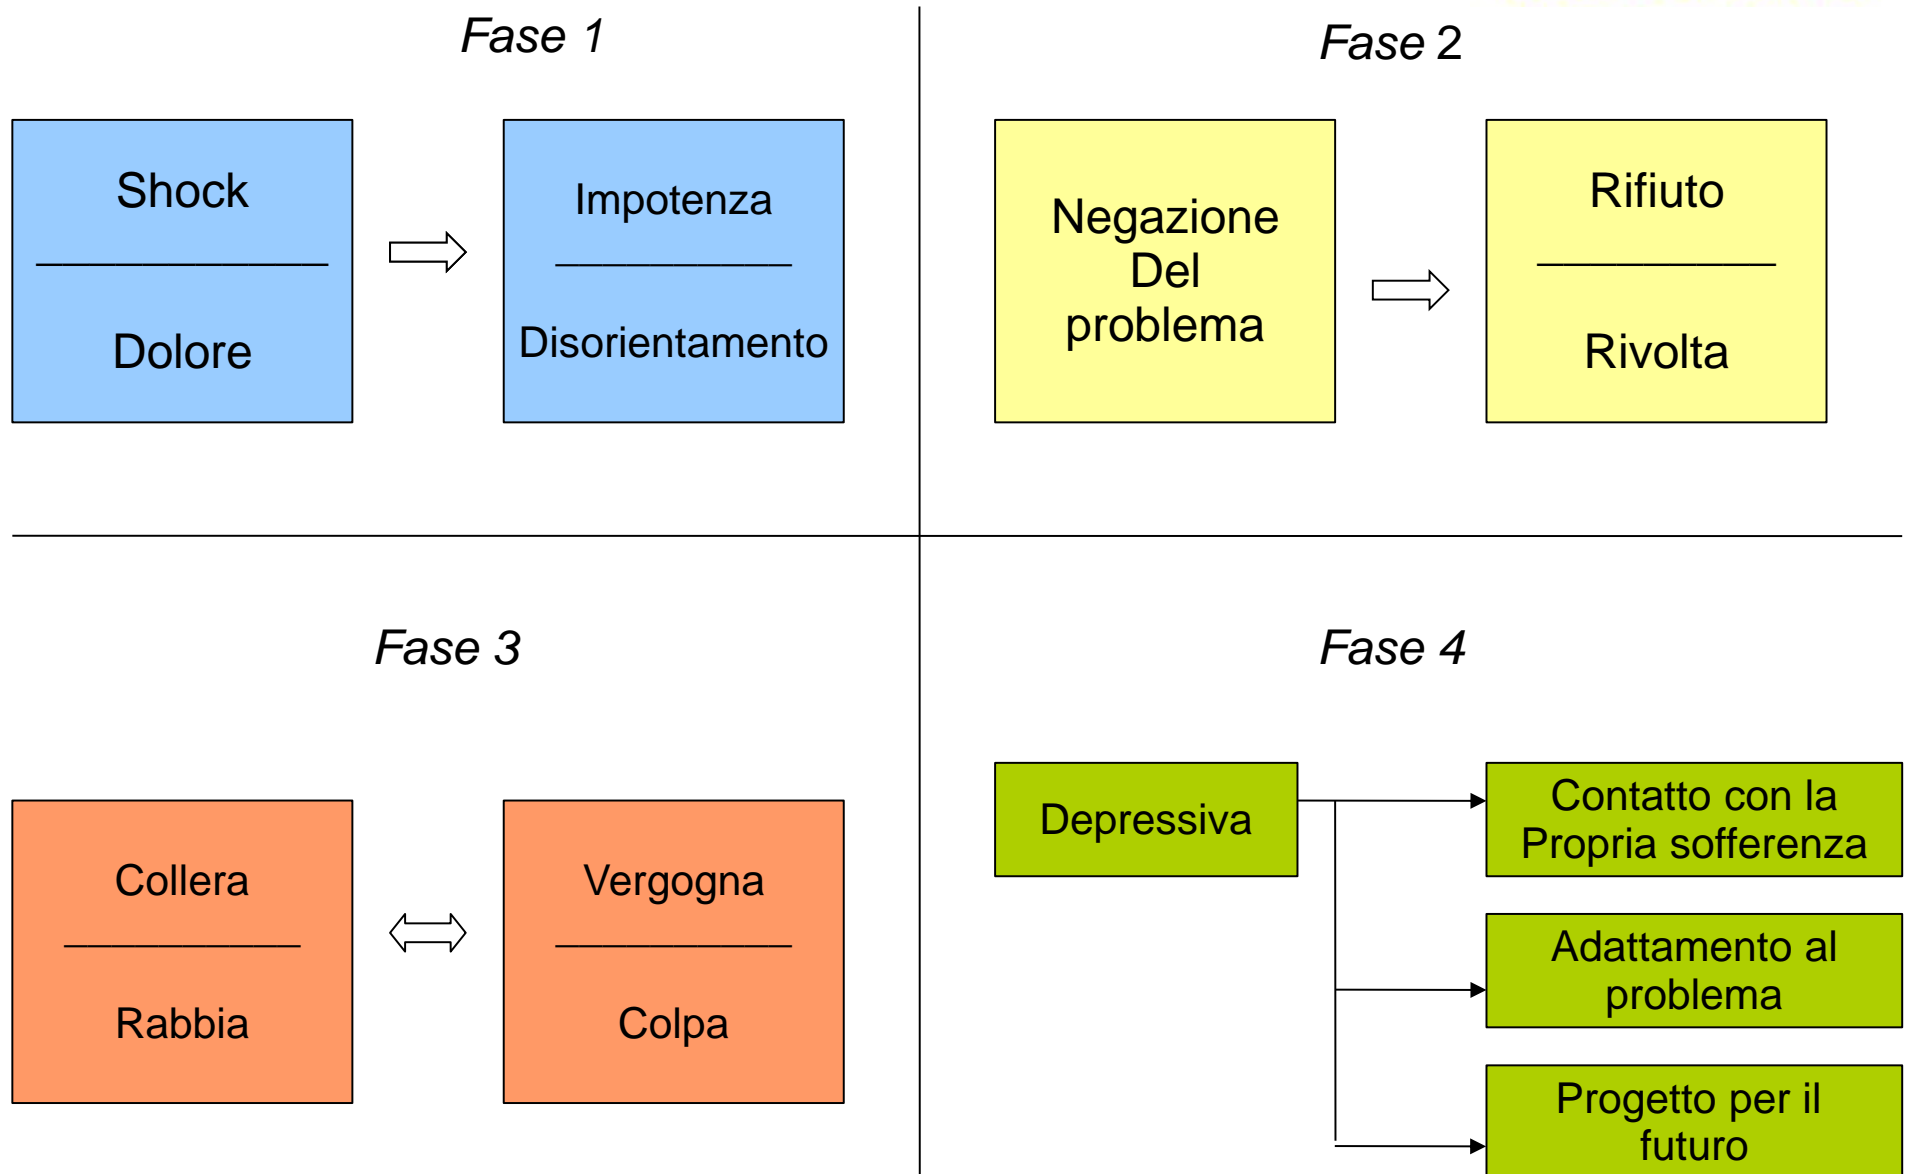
Fase 1

Shock

Dolore

Impotenza

Disorientamento

Fase 2

Negazione Del problema

Rifiuto

Rivolta

Fase 3

Collera

Rabbia

Vergogna

Colpa

Fase 4

Depressiva

Contatto con la Propria sofferenza

Adattamento al problema

Progetto per il futuro